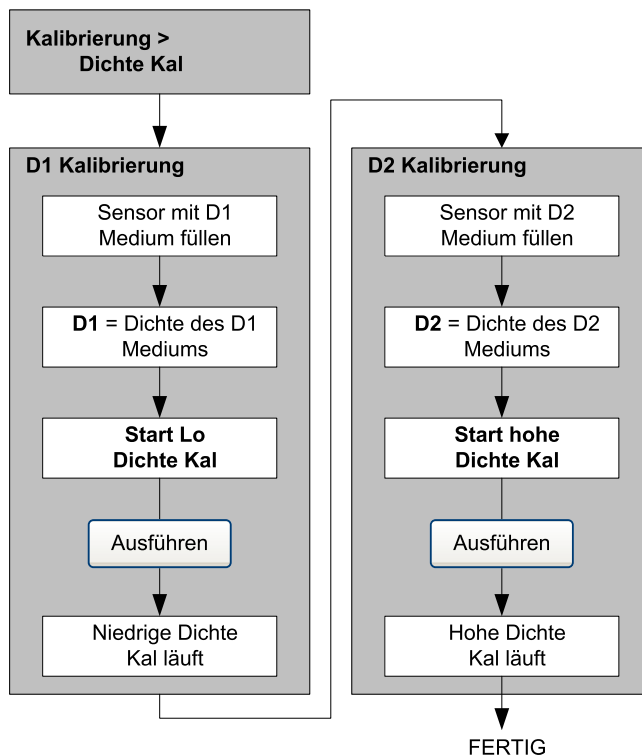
Kalibrierung > Dichte Kal

D1 Kalibrierung

Sensor mit D1 Medium füllen

**D1** = Dichte des D1 Mediums

**Start Lo Dichte Kal**

Ausführen

Niedrige Dichte Kal läuft

D2 Kalibrierung

Sensor mit D2 Medium füllen

**D2** = Dichte des D2 Mediums

**Start hohe Dichte Kal**

Ausführen

Hohe Dichte Kal läuft

FERTIG